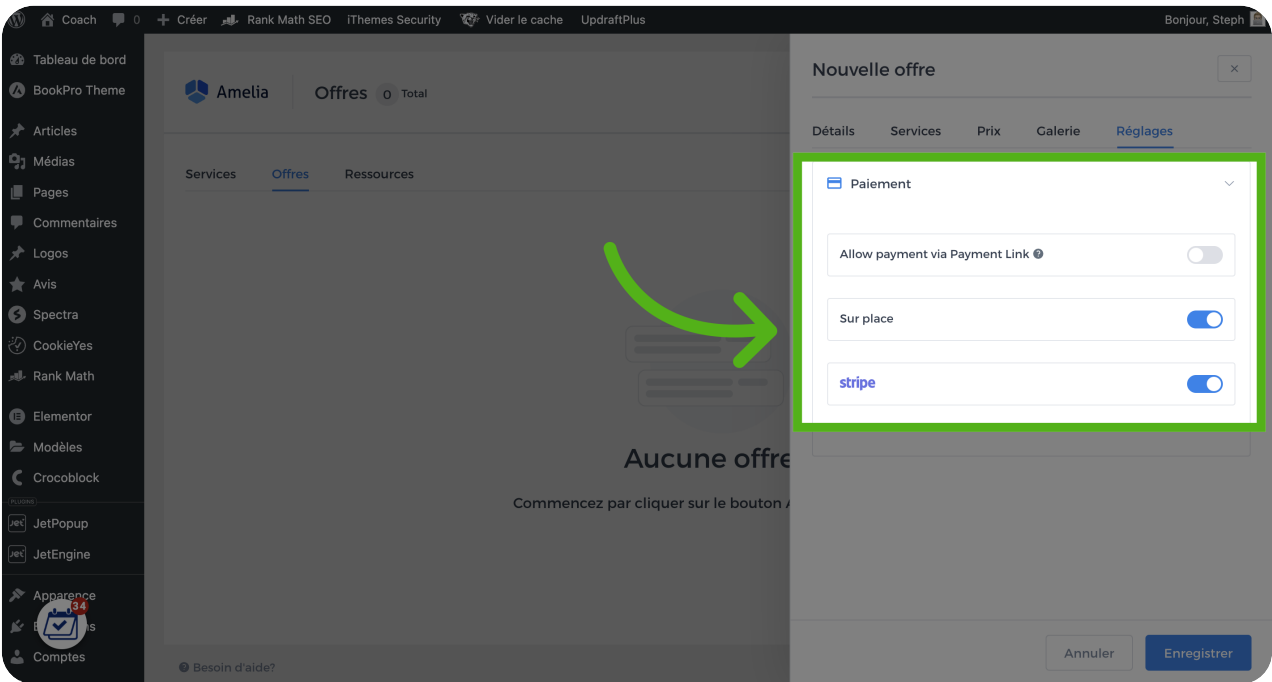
Coach 0 + Créer Rank Math SEO iThemes Security Vider le cache UpdraftPlus Bonjour, Steph

Tableau de bord
BookPro Theme
Articles
Médias
Pages
Commentaires
Logos
Avis
Spectra
CookieYes
Rank Math
Elementor
Modèles
Crocoblock
PLUGINS
JetPopup
JetEngine
Apparence
34
E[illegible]s
Comptes

Amelia Offres 0 Total

Services Offres Ressources

Aucune offre

Commencez par cliquer sur le bouton A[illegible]

Besoin d'aide?

Nouvelle offre

Détails Services Prix Galerie Réglages

Paiement

Allow payment via Payment Link

Sur place

stripe

Annuler Enregistrer